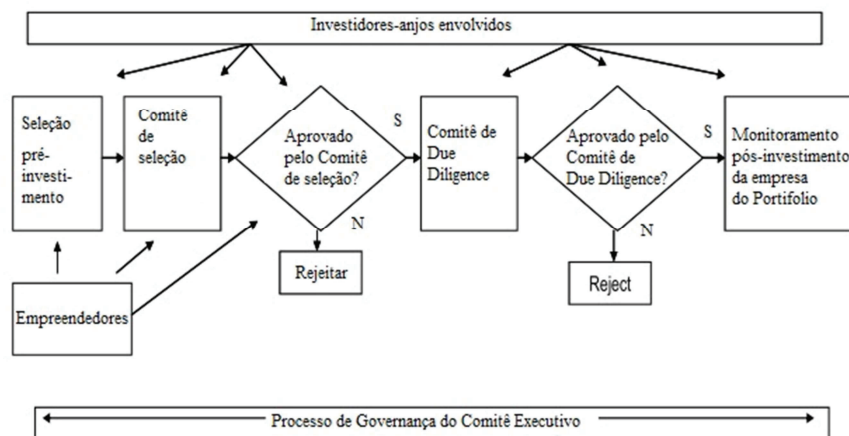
Investidores-anjos envolvidos

Seleção pré-investimento

Comitê de seleção

Aprovado pelo Comitê de seleção?

S

N

Rejeitar

Comitê de Due Diligence

Aprovado pelo Comitê de Due Diligence?

S

N

Reject

Monitoramento pós-investimento da empresa do Portifolio

Empreendedores

Processo de Governança do Comitê Executivo